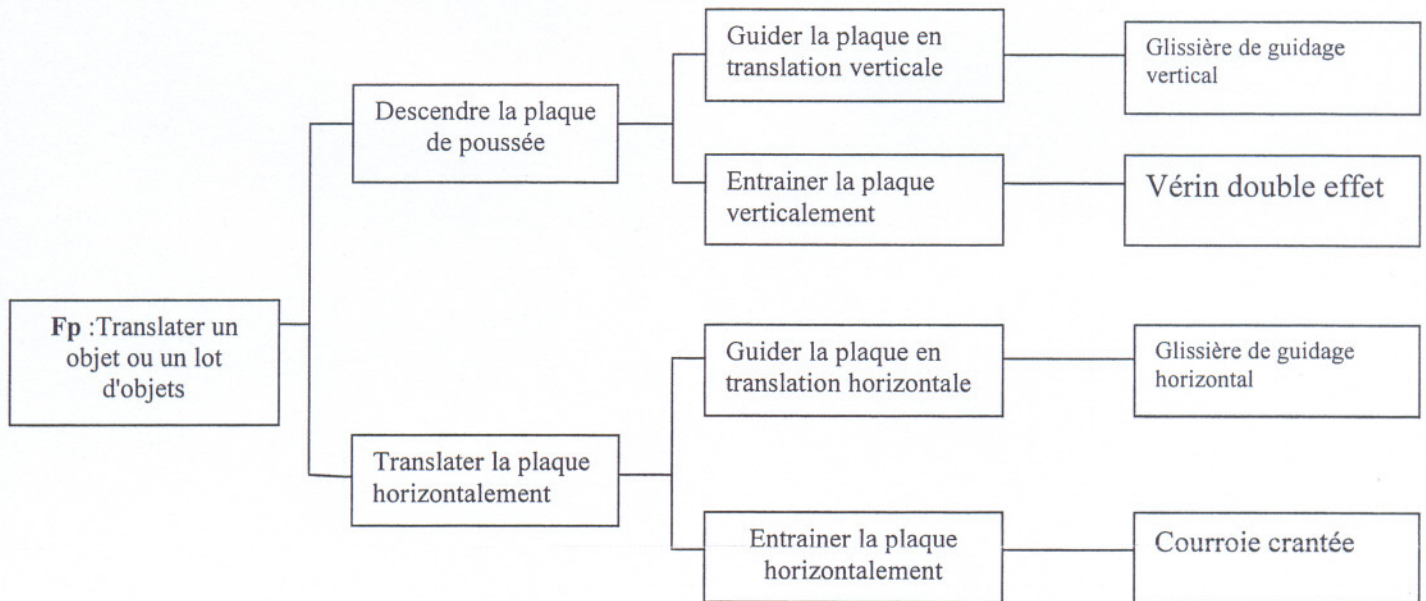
Fp :Translater un objet ou un lot d'objets

Descendre la plaque de poussée

Guider la plaque en translation verticale

Glissière de guidage vertical

Entrainer la plaque verticalement

Vérin double effet

Translater la plaque horizontalement

Guider la plaque en translation horizontale

Glissière de guidage horizontal

Entrainer la plaque horizontalement

Courroie crantée